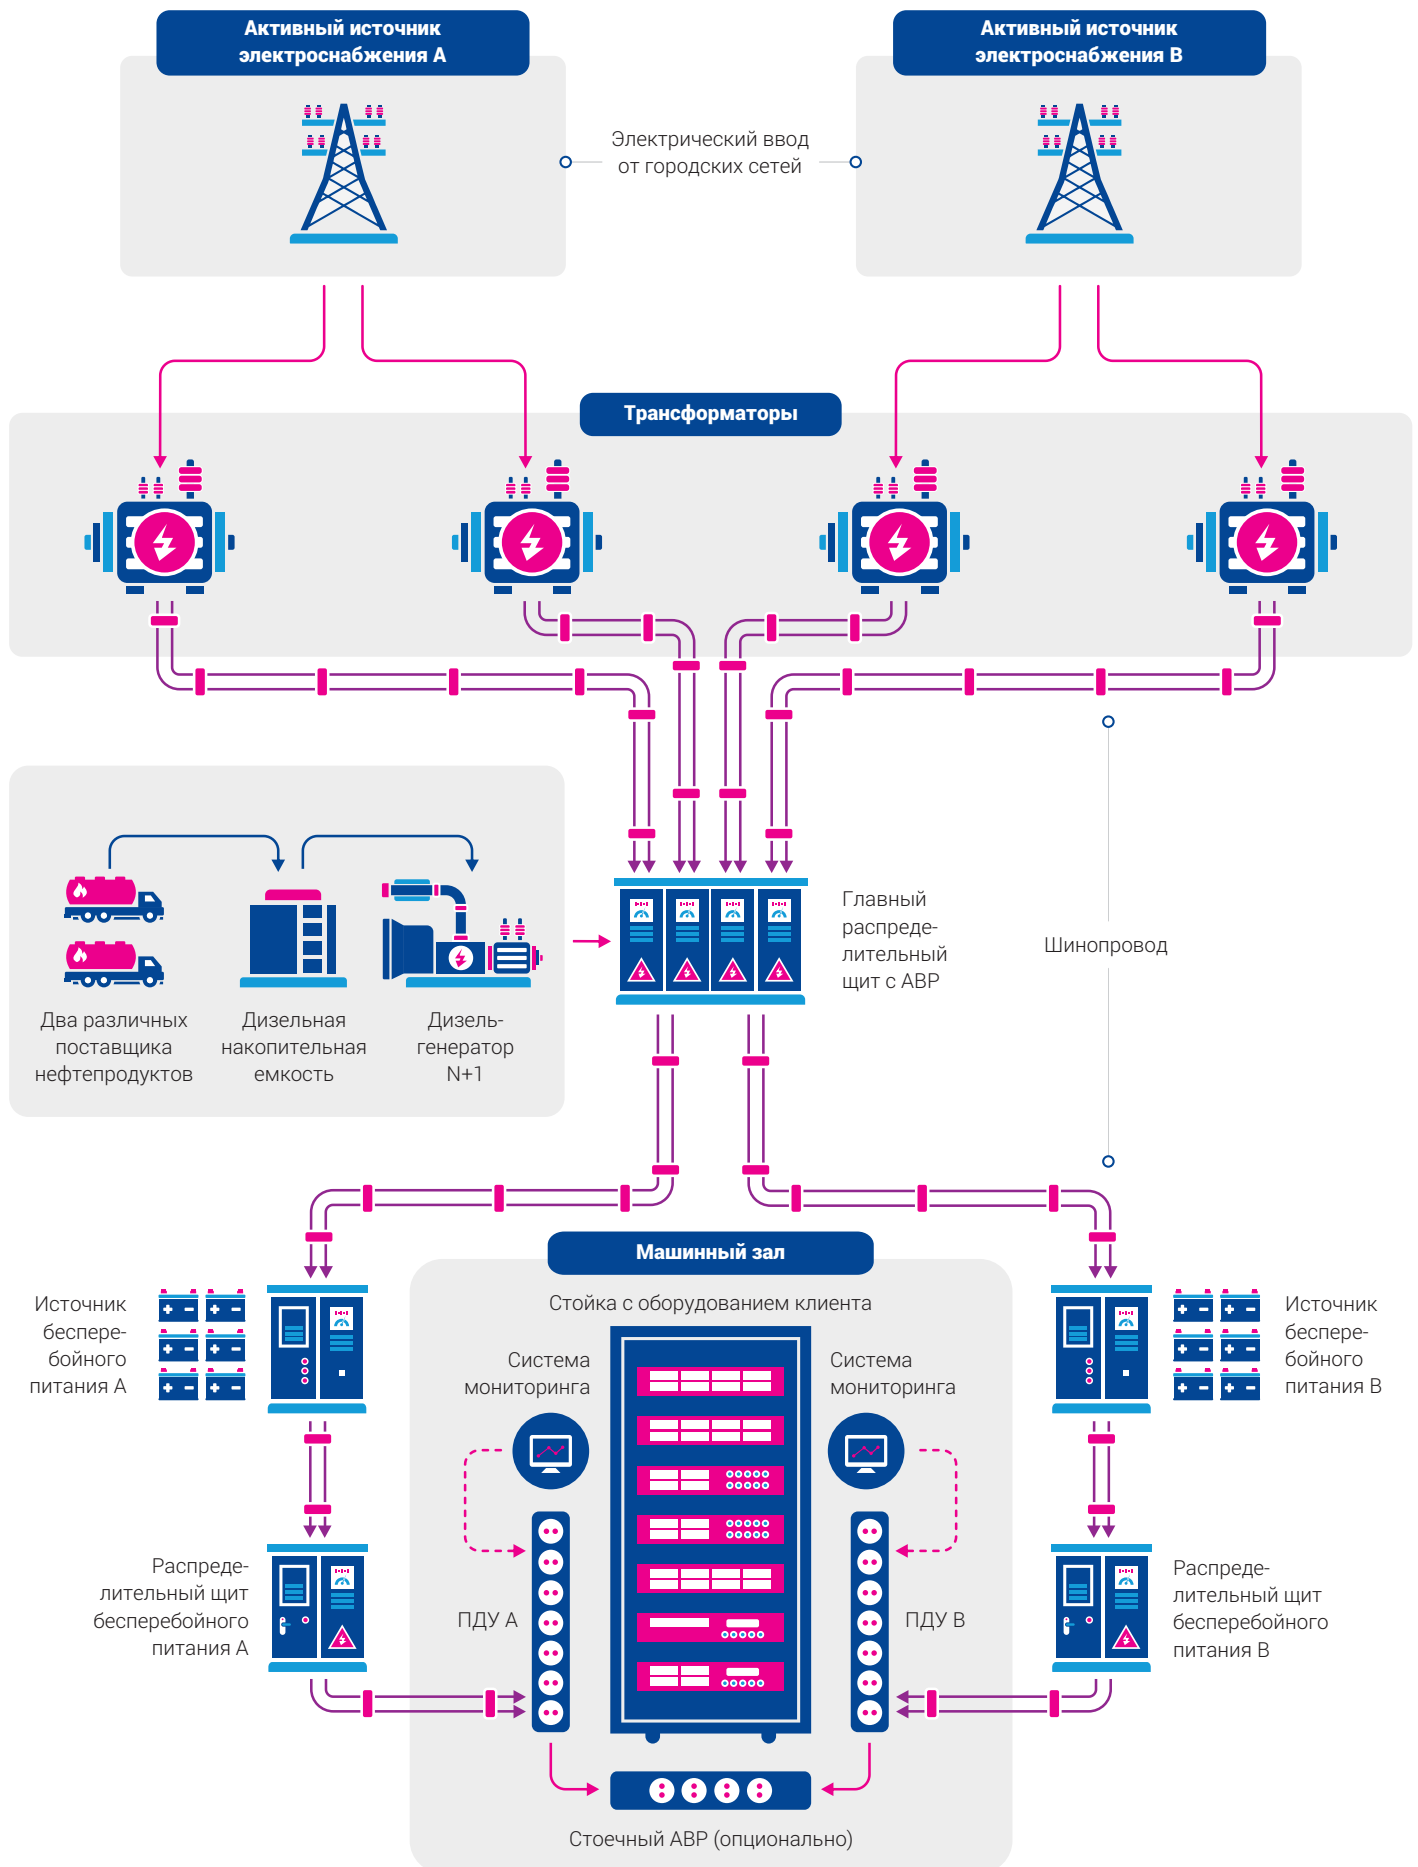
Активный источник электроснабжения А

Активный источник электроснабжения В

Электрический ввод от городских сетей

Трансформаторы

Главный распределительный щит с АВР

Шинопровод

Два различных поставщика нефтепродуктов

Дизельная накопительная емкость

Дизель-генератор N+1

Машинный зал

Стойка с оборудованием клиента

Источник бесперебойного питания А

Источник бесперебойного питания В

Система мониторинга

Система мониторинга

ПДУ А

ПДУ В

Распределительный щит бесперебойного питания А

Распределительный щит бесперебойного питания В

Стоечный АВР (опционально)